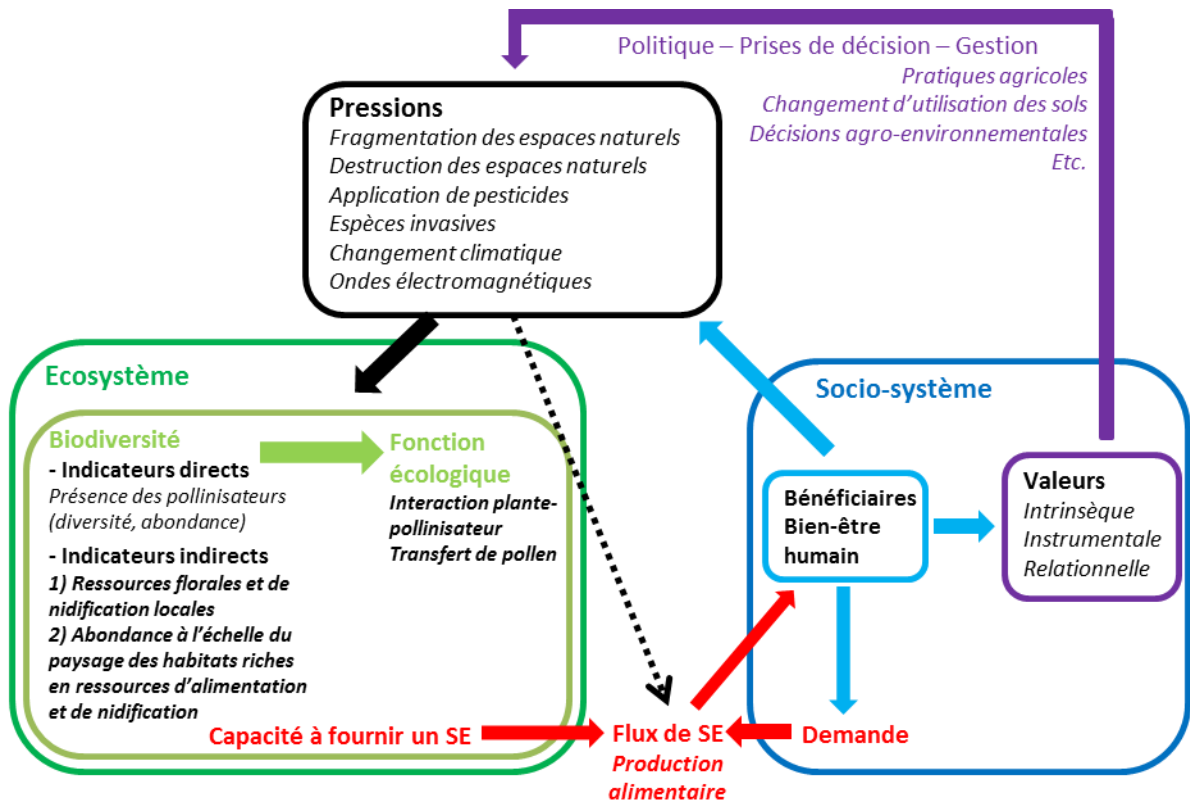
Politique – Prises de décision – Gestion
Pratiques agricoles
Changement d'utilisation des sols
Décisions agro-environnementales
Etc.

Pressions
Fragmentation des espaces naturels
Destruction des espaces naturels
Application de pesticides
Espèces invasives
Changement climatique
Ondes électromagnétiques

Ecosystème

Biodiversité
- Indicateurs directs
Présence des pollinisateurs (diversité, abondance)
- Indicateurs indirects
1) Ressources florales et de nidification locales
2) Abondance à l'échelle du paysage des habitats riches en ressources d'alimentation et de nidification

Fonction écologique
Interaction plante-pollinisateur
Transfert de pollen

Capacité à fournir un SE

Flux de SE
Production alimentaire

Socio-système

Bénéficiaires
Bien-être humain

Valeurs
Intrinsèque
Instrumentale
Relationnelle

Demande